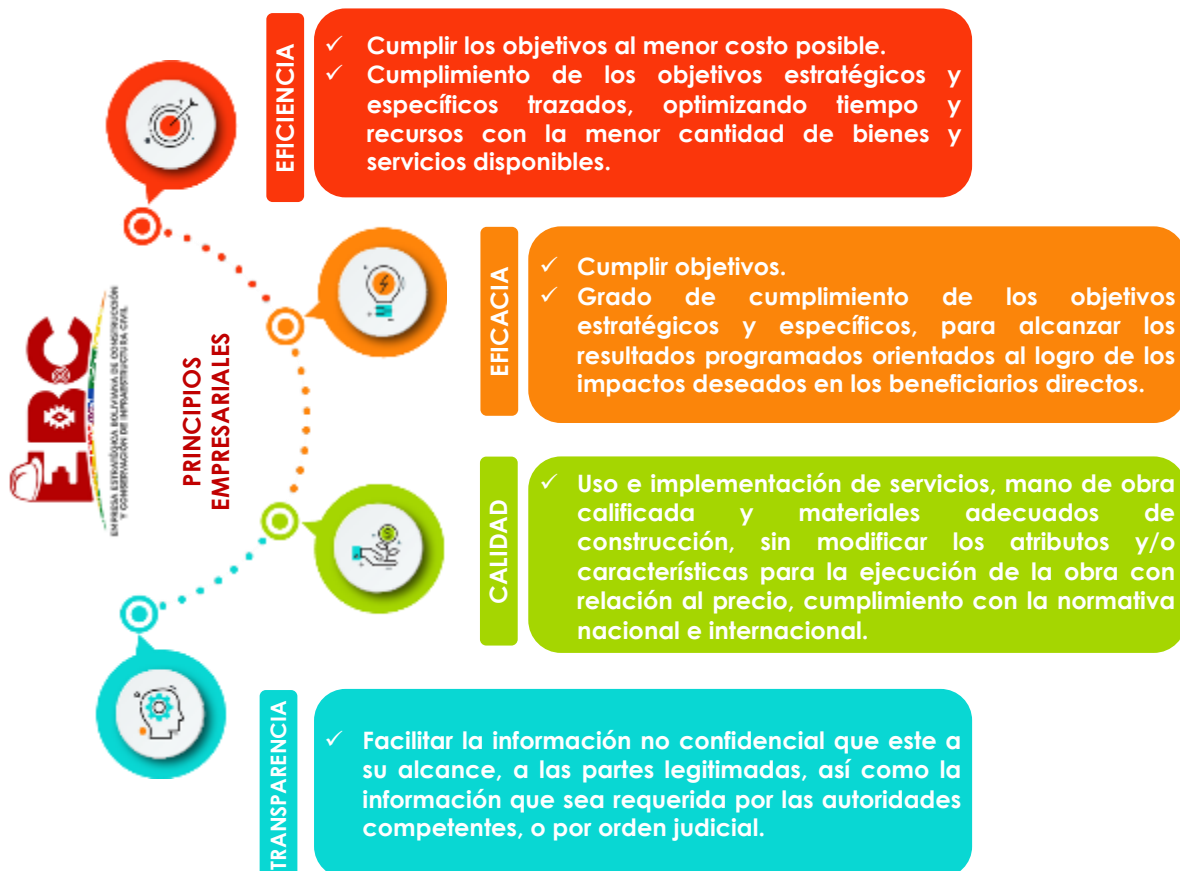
EFICIENCIA

✓ Cumplir los objetivos al menor costo posible.
✓ Cumplimiento de los objetivos estratégicos y específicos trazados, optimizando tiempo y recursos con la menor cantidad de bienes y servicios disponibles.

EFICACIA

✓ Cumplir objetivos.
✓ Grado de cumplimiento de los objetivos estratégicos y específicos, para alcanzar los resultados programados orientados al logro de los impactos deseados en los beneficiarios directos.

EBC

EMPRESA ESTRATÉGICA BOLIVIANA DE CONSTRUCCIÓN Y CONSERVACIÓN DE INFRAESTRUCTURA CIVIL

PRINCIPIOS EMPRESARIALES

CALIDAD

✓ Uso e implementación de servicios, mano de obra calificada y materiales adecuados de construcción, sin modificar los atributos y/o características para la ejecución de la obra con relación al precio, cumplimiento con la normativa nacional e internacional.

TRANSPARENCIA

✓ Facilitar la información no confidencial que este a su alcance, a las partes legitimadas, así como la información que sea requerida por las autoridades competentes, o por orden judicial.